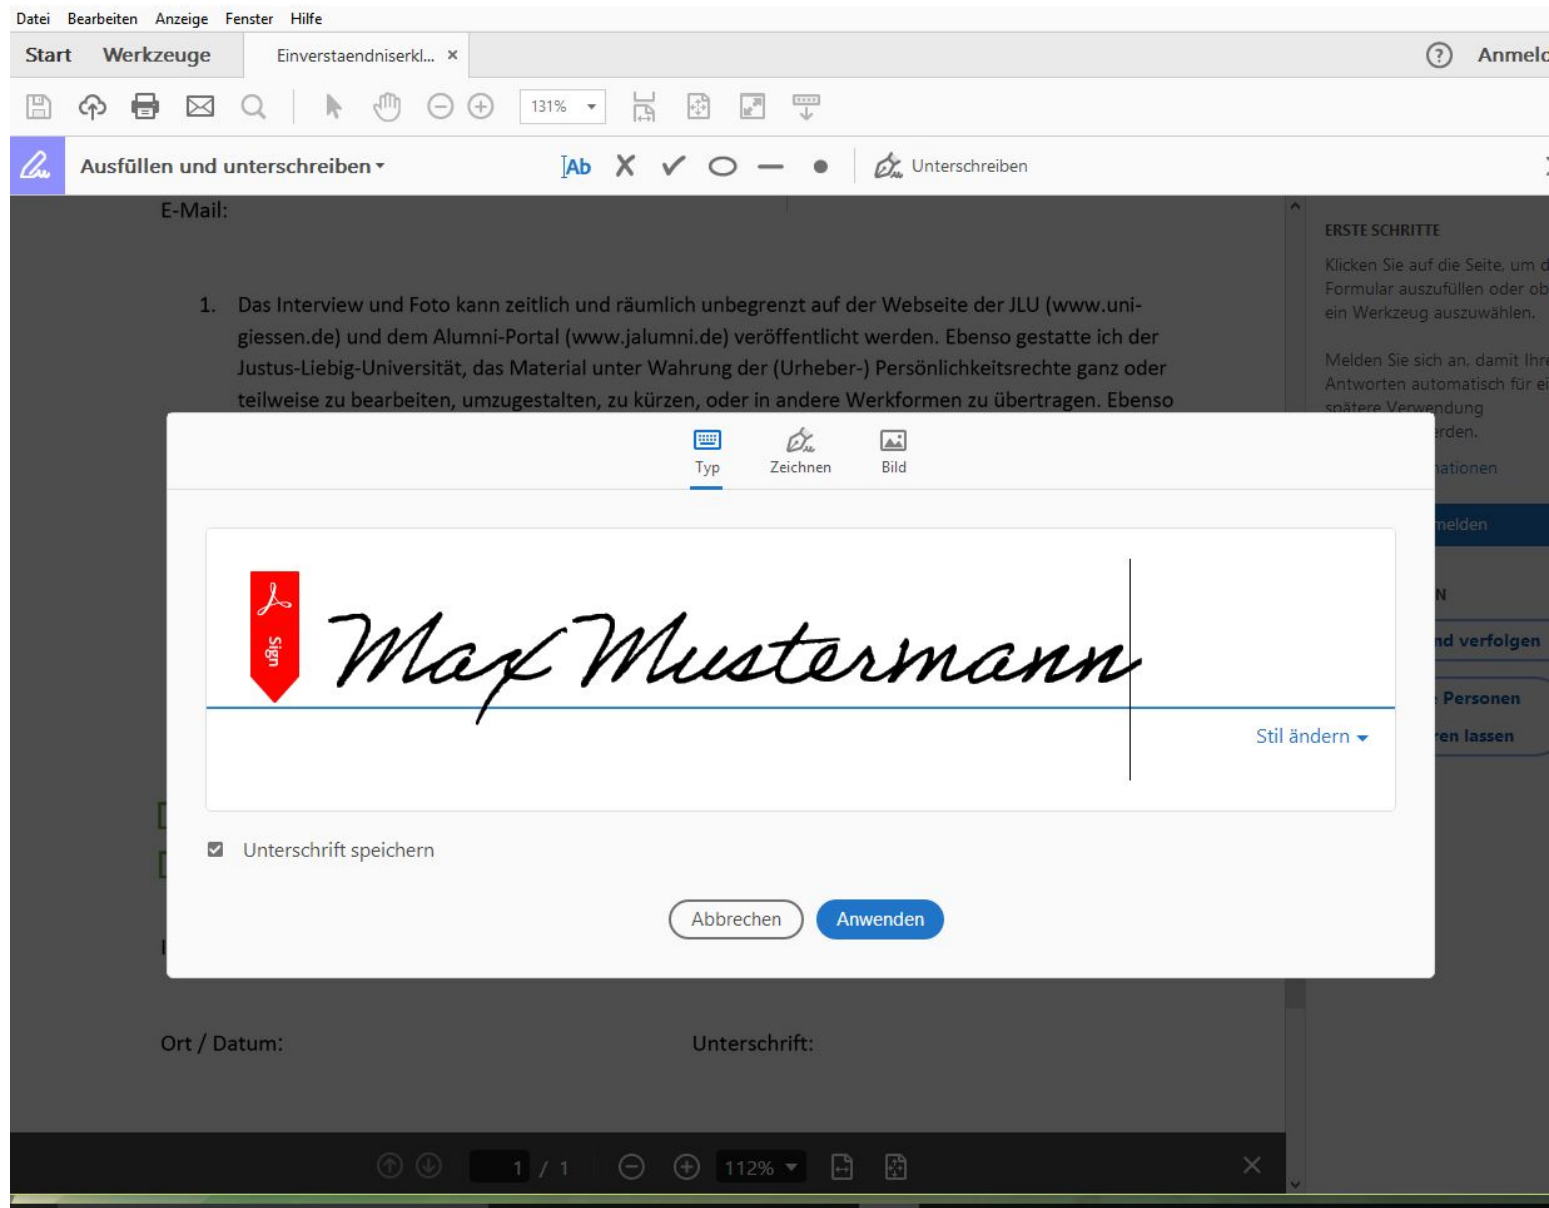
Datei Bearbeiten Anzeige Fenster Hilfe

Start Werkzeuge Einverstaendniserkl... ×

? Anmelc

131%

Ausfüllen und unterschreiben

Ab

Unterschreiben

E-Mail:

1. Das Interview und Foto kann zeitlich und räumlich unbegrenzt auf der Webseite der JLU (www.uni-giessen.de) und dem Alumni-Portal (www.jalumni.de) veröffentlicht werden. Ebenso gestatte ich der Justus-Liebig-Universität, das Material unter Wahrung der (Urheber-) Persönlichkeitsrechte ganz oder teilweise zu bearbeiten, umzugestalten, zu kürzen, oder in andere Werkformen zu übertragen. Ebenso

ERSTE SCHRITTE

Klicken Sie auf die Seite, um d Formular auszufüllen oder ob ein Werkzeug auszuwählen.

Melden Sie sich an, damit Ihre Antworten automatisch für ei spätere Verwendung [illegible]rden.

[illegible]ationen

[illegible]melden

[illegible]N

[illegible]nd verfolgen

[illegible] Personen

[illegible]en lassen

Typ Zeichnen Bild

Sign

Max Mustermann

Stil ändern

Unterschrift speichern

Abbrechen Anwenden

Ort / Datum: Unterschrift:

1 / 1 112%